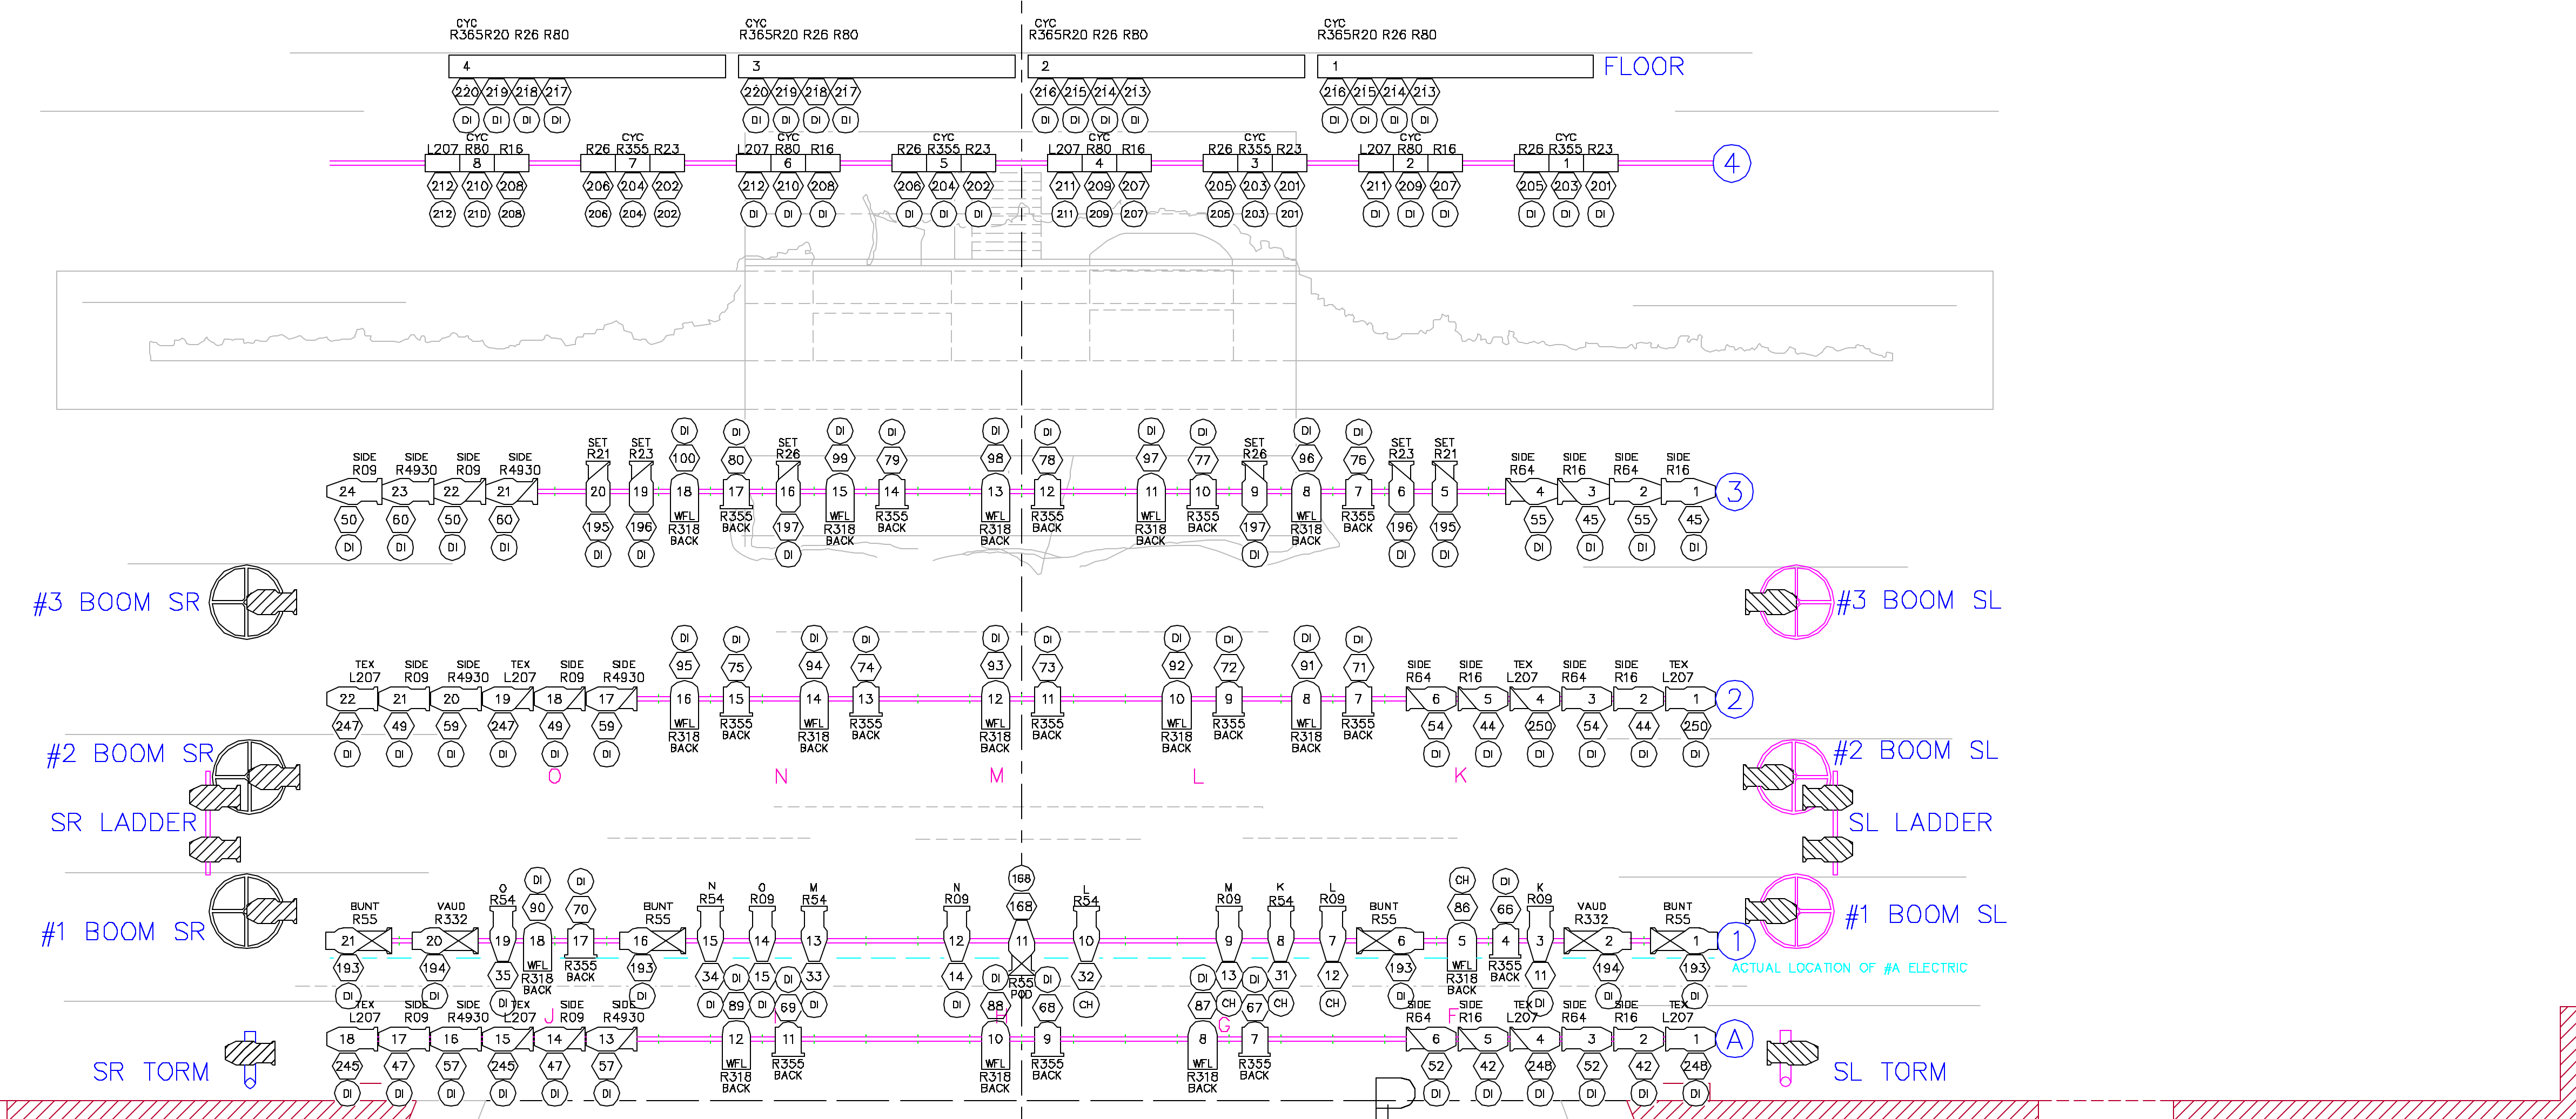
CYC
R365R20 R26 R80

CYC
R365R20 R26 R80

CYC
R365R20 R26 R80

CYC
R365R20 R26 R80

4 3 2 1 FLOOR

220 219 218 217 DI DI DI DI
220 219 218 217 DI DI DI DI
216 215 214 213 DI DI DI DI
216 215 214 213 DI DI DI DI

CYC L207 R80 R16 8 212 210 208 212 210 208
CYC R26 R355 R23 7 206 204 202 206 204 202
CYC L207 R80 R16 6 212 210 208 DI DI DI
CYC R26 R355 R23 5 206 204 202 DI DI DI
CYC L207 R80 R16 4 211 209 207 211 209 207
CYC R26 R355 R23 3 205 203 201 205 203 201
CYC L207 R80 R16 2 211 209 207 DI DI DI
CYC R26 R355 R23 1 205 203 201 DI DI DI
4

SIDE R09 24 50 DI
SIDE R4930 23 60 DI
SIDE R09 22 50 DI
SIDE R4930 21 60 DI
SET R21 20 195 DI
SET R23 19 196 DI
DI 100 18 WFL R318 BACK
DI 80 17 R355 BACK
SET R26 16 197 DI
DI 99 15 WFL R318 BACK
DI 79 14 R355 BACK
DI 98 13 WFL R318 BACK
DI 78 12 R355 BACK
DI 97 11 WFL R318 BACK
DI 77 10 R355 BACK
SET R26 9 197 DI
DI 96 8 WFL R318 BACK
DI 76 7 R355 BACK
SET R23 6 196 DI
SET R21 5 195 DI
SIDE R64 4 55 DI
SIDE R16 3 45 DI
SIDE R64 2 55 DI
SIDE R16 1 45 DI
3

#3 BOOM SR
#3 BOOM SL

TEX L207 22 247 DI
SIDE R09 21 49 DI
SIDE R4930 20 59 DI
TEX L207 19 247 DI
SIDE R09 18 49 DI
SIDE R4930 17 59 DI
DI 95 16 WFL R318 BACK
DI 75 15 R355 BACK
DI 94 14 WFL R318 BACK
DI 74 13 R355 BACK
DI 93 12 WFL R318 BACK
DI 73 11 R355 BACK
DI 92 10 WFL R318 BACK
DI 72 9 R355 BACK
DI 91 8 WFL R318 BACK
DI 71 7 R355 BACK
SIDE R64 6 54 DI
SIDE R16 5 44 DI
TEX L207 4 250 DI
SIDE R64 3 54 DI
SIDE R16 2 44 DI
TEX L207 1 250 DI
2

#2 BOOM SR
#2 BOOM SL
O N M L K
SR LADDER
SL LADDER

#1 BOOM SR
#1 BOOM SL

BUNT R55 21 193 DI
VAUD R332 20 194 DI
O R54 19 35 DI
DI 90 18 WFL R318 BACK
DI 70 17 R355 BACK
BUNT R55 16 193 DI
N R54 15 34 DI 89
O R09 14 DI 15 DI 69
M R54 13 33 DI
N R09 12 14 DI
168 168 11 DI R55 POD DI 88 68
L R54 10 32 CH
M R09 9 DI 13 CH 87
K R54 8 DI 31 CH 67
L R09 7 12 CH
BUNT R55 6 193 DI
CH 86 5 WFL R318 BACK
DI 66 4 R355 BACK
K R09 3 11 DI
VAUD R332 2 194 DI
BUNT R55 1 193 DI
1
ACTUAL LOCATION OF #A ELECTRIC

TEX L207 18 245 DI
SIDE R09 17 47 DI
SIDE R4930 16 57 DI
TEX L207 15 245 DI
J
SIDE R09 14 47 DI
SIDE R4930 13 57 DI
12 WFL R318 BACK
11 R355 BACK
I
10 WFL R318 BACK
9 R355 BACK
8 WFL R318 BACK
G
7 R355 BACK
SIDE R64 6 52 DI
F
SIDE R16 5 42 DI
TEX L207 4 248 DI
SIDE R64 3 52 DI
SIDE R16 2 42 DI
TEX L207 1 248 DI
A

SR TORM
SL TORM